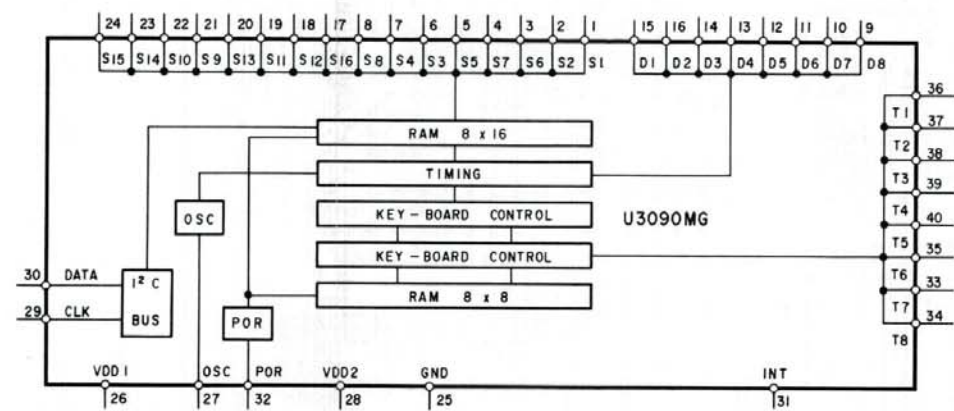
24 23 22 21 20 19 18 17 8 7 6 5 4 3 2 1
S15 S14 S10 S9 S13 S11 S12 S16 S8 S4 S3 S5 S7 S6 S2 S1

15 16 14 13 12 11 10 9
D1 D2 D3 D4 D5 D6 D7 D8

36
T1 37
T2 38
T3 39
T4 40
T5 35
T6 33
T7 34
T8

RAM 8 x 16
TIMING
OSC
KEY – BOARD CONTROL
U3090MG
KEY – BOARD CONTROL
RAM 8 x 8
POR

30 DATA
29 CLK
$I^2C$
BUS

VDD 1 26
OSC 27
POR 32
VDD2 28
GND 25
INT 31